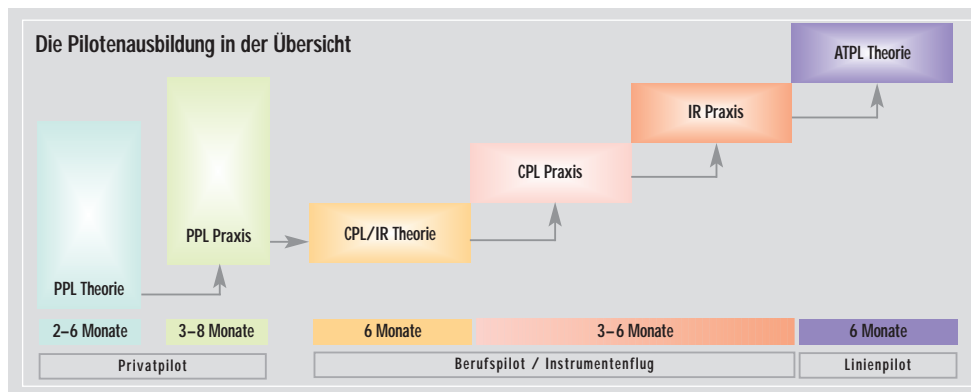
Die Pilotenausbildung in der Übersicht

ATPL Theorie

IR Praxis

CPL Praxis

PPL Praxis

CPL/IR Theorie

PPL Theorie

2–6 Monate

3–8 Monate

6 Monate

3–6 Monate

6 Monate

Privatpilot

Berufspilot / Instrumentenflug

Linienpilot